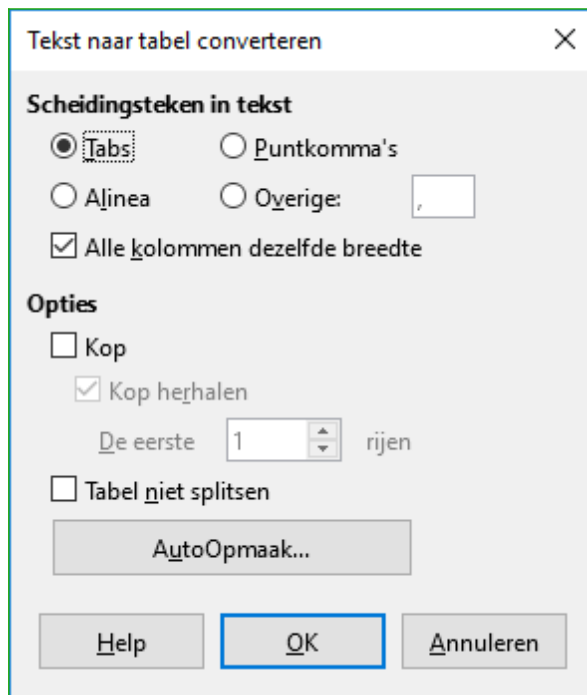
Tekst naar tabel converteren

×

Scheidingsteken in tekst

Tabs

Puntkomma's

Alinea

Overige:

,

Alle kolommen dezelfde breedte

Opties

Kop

Kop herhalen

De eerste

1

rijen

Tabel niet splitsen

AutoOpmaak...

Help

OK

Annuleren